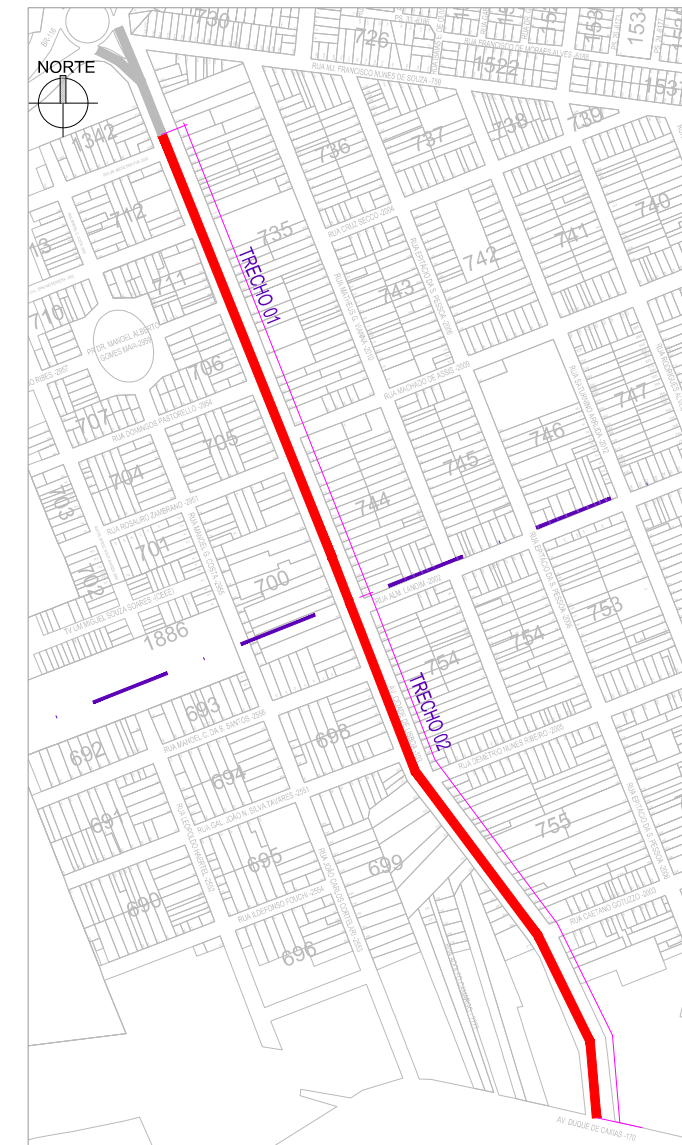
NORTE

730
726
1522
153
1342
736
737
738
739
740
712
735
TRECHO 01
742
741
711
743
710
706
747
707
705
746
745
704
744
703
701
702
700
753
1886
754
754
TRECHO 02
693
692
698
694
691
755
695
699
690
696

RUA CRUZ SECCO
RUA MACHADO DE ASSIS
RUA DOMINGOS PASTORELLO
RUA ROSAURO ZAMBRANO
RUA MANOEL C. DA S. SANTOS
RUA CEL. JOAO N. SILVA TAVARES
RUA ILDEFONSO FOUCHY
RUA DEMETRIO NUNES RIBEIRO
RUA CAETANO GOTUZZO
RUA ALM. TAMANDARÉ
TV. MIGUEL SOUZA SOARES (CEEE)
PÇA. MANOEL ALBERTO GOMES MAIA
RUA FRANCISCO DE MORAES ALVES
RUA MJ. FRANCISCO NUNES DE SOUZA
AV. DUQUE DE CAXIAS